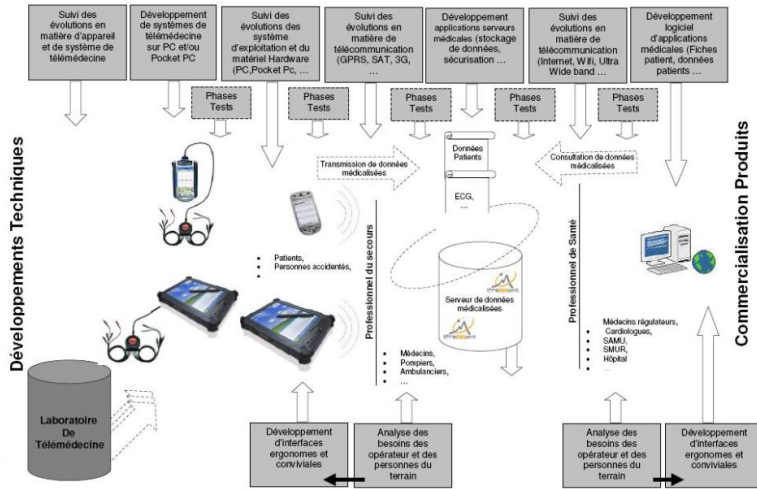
Suivi des évolutions en matière d'appareil et de système de télémédecine

Développement de systèmes de télémédecine sur PC et/ou Pocket PC

Suivi des évolutions des système d'exploitation et du matériel Hardware (PC,Pocket Pc, ...

Suivi des évolutions en matière de télécommunication (GPRS, SAT, 3G, ...

Développement applications serveurs médicales (stockage de données, sécurisation ...

Suivi des évolutions en matière de télécommunication (Internet, Wifi, Ultra Wide band ...

Développement logiciel d'applications médicales (Fiches patient, données patients ...

Phases Tests

Phases Tests

Phases Tests

Phases Tests

Phases Tests

Développements Techniques

Commercialisation Produits

Transmission de données médicalisées

Consultation de données médicalisées

Données Patients

ECG, ...

Patients,
Personnes accidentés,

Professionnel du secours

Professionnel de Santé

Serveur de données médicalisées

Médecins,
Pompiers,
Ambulanciers,
...

Médecins régulateurs,
Cardiologues,
SAMU,
SMUR,
Hôpital
...

Laboratoire De Télémédecine

Développement d'interfaces ergonomes et conviviales

Analyse des besoins des opérateur et des personnes du terrain

Analyse des besoins des opérateur et des personnes du terrain

Développement d'interfaces ergonomes et conviviales